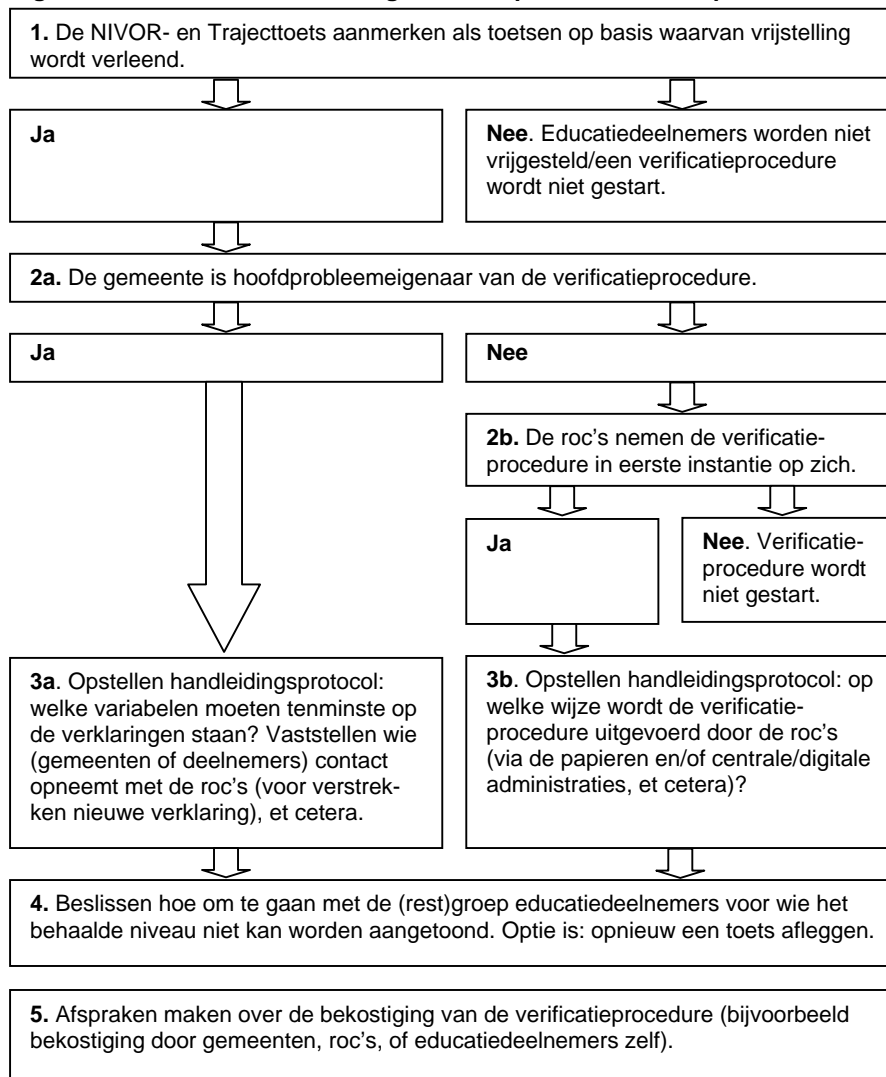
**1.** De NIVOR- en Trajecttoets aanmerken als toetsen op basis waarvan vrijstelling wordt verleend.

**Ja**

**Nee**. Educatiedeelnemers worden niet vrijgesteld/een verificatieprocedure wordt niet gestart.

**2a.** De gemeente is hoofdprobleemeigenaar van de verificatieprocedure.

**Ja**

**Nee**

**2b.** De roc's nemen de verificatieprocedure in eerste instantie op zich.

**Ja**

**Nee**. Verificatieprocedure wordt niet gestart.

**3a**. Opstellen handleidingsprotocol: welke variabelen moeten tenminste op de verklaringen staan? Vaststellen wie (gemeenten of deelnemers) contact opneemt met de roc's (voor verstrekken nieuwe verklaring), et cetera.

**3b**. Opstellen handleidingsprotocol: op welke wijze wordt de verificatieprocedure uitgevoerd door de roc's (via de papieren en/of centrale/digitale administraties, et cetera)?

**4.** Beslissen hoe om te gaan met de (rest)groep educatiedeelnemers voor wie het behaalde niveau niet kan worden aangetoond. Optie is: opnieuw een toets afleggen.

**5.** Afspraken maken over de bekostiging van de verificatieprocedure (bijvoorbeeld bekostiging door gemeenten, roc's, of educatiedeelnemers zelf).